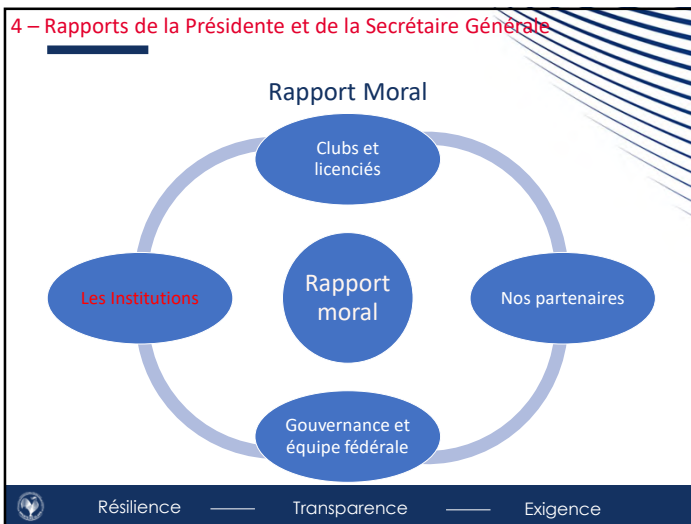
4 – Rapports de la Présidente et de la Secrétaire Générale

Rapport Moral

Clubs et licenciés

Les Institutions

Rapport moral

Nos partenaires

Gouvernance et équipe fédérale

Résilience —— Transparence —— Exigence